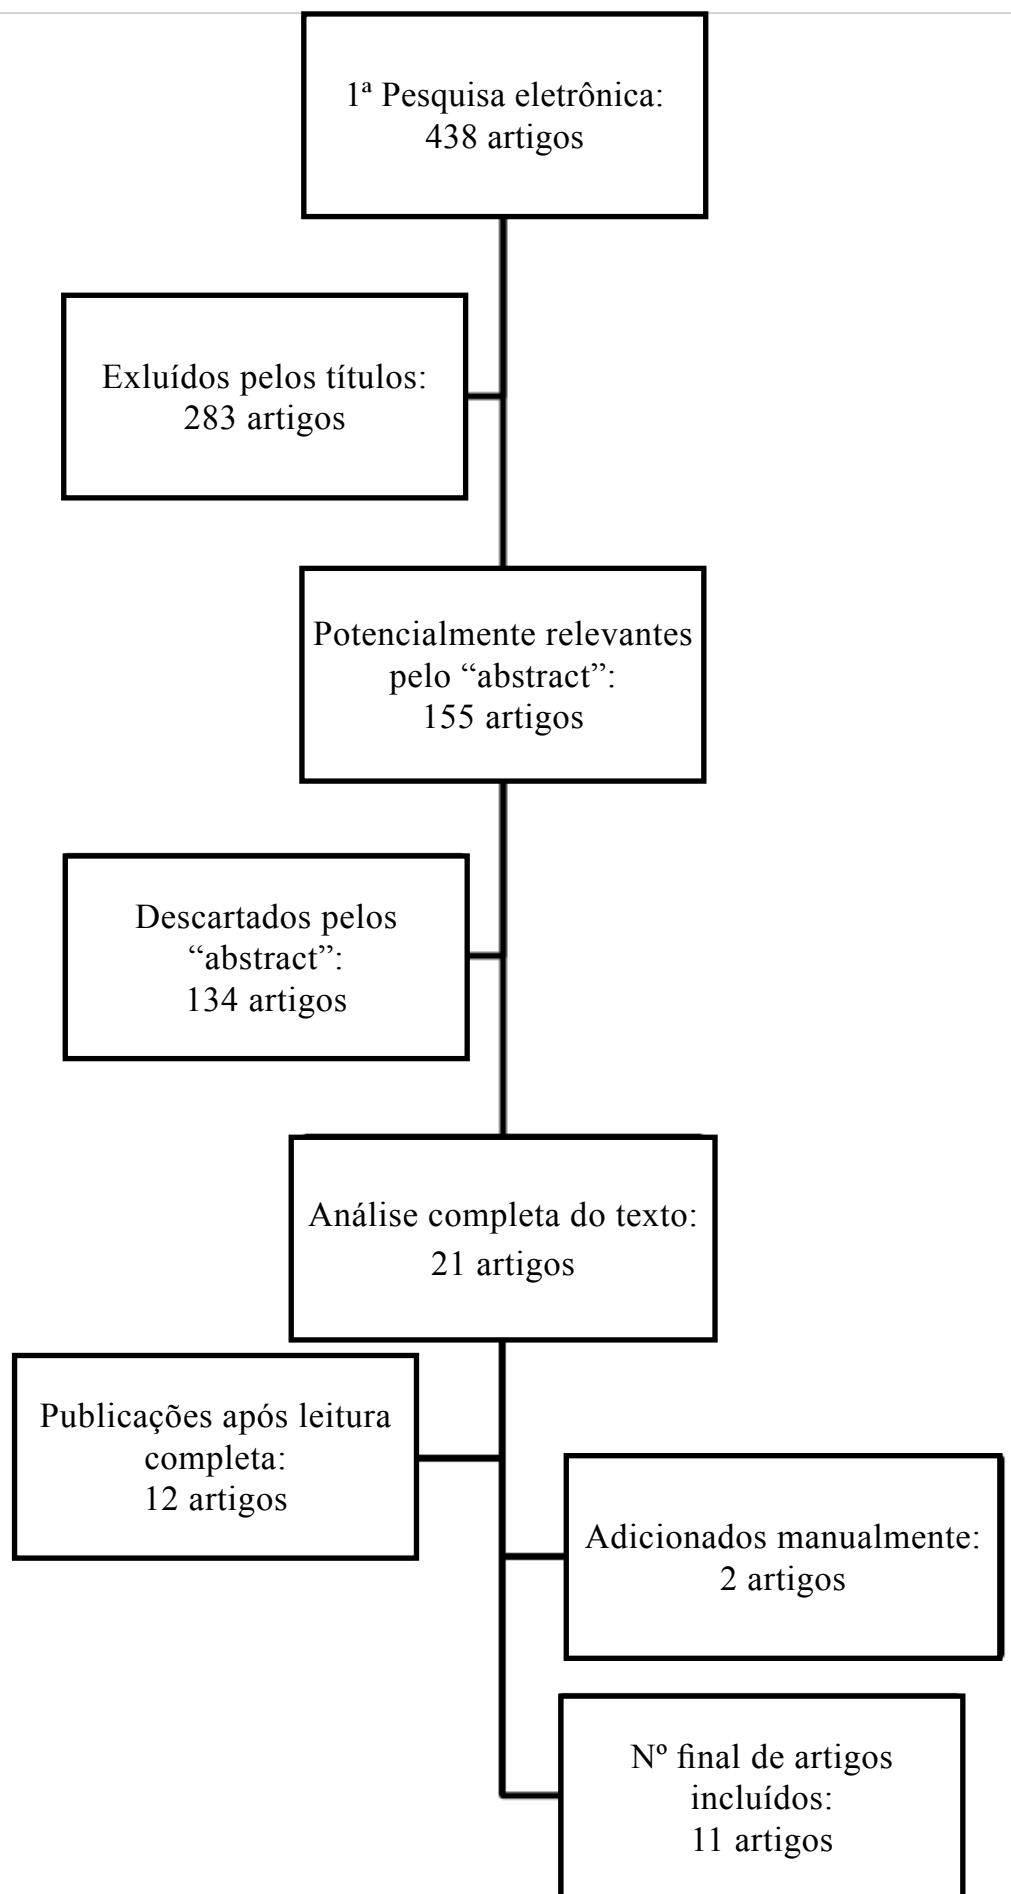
1ª Pesquisa eletrônica:
438 artigos

Exluídos pelos títulos:
283 artigos

Potencialmente relevantes pelo “abstract”:
155 artigos

Descartados pelos “abstract”:
134 artigos

Análise completa do texto:
21 artigos

Publicações após leitura completa:
12 artigos

Adicionados manualmente:
2 artigos

Nº final de artigos incluídos:
11 artigos